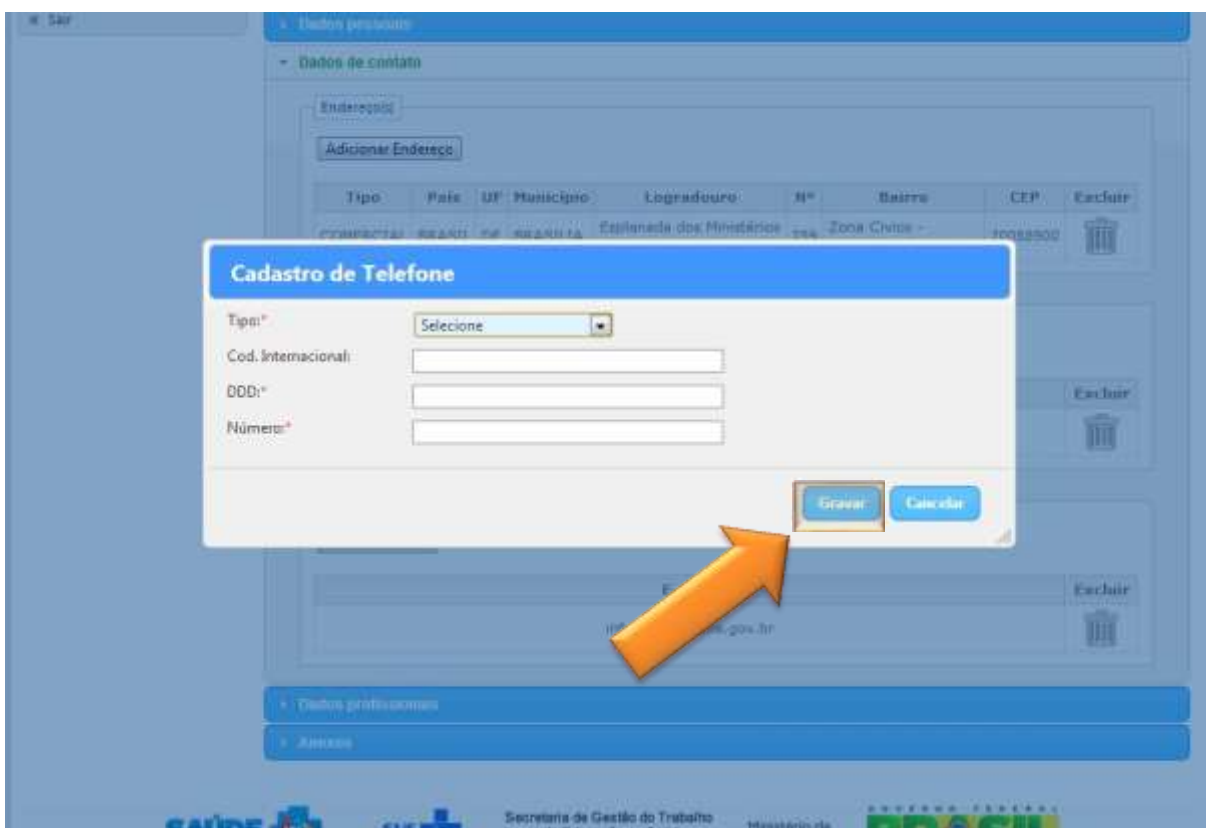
« Sair

Dados pessoais

Dados de contato

Endereço(s)

Adicionar Endereço

| Tipo | País | UF | Município | Logradouro | Nº | Bairro | CEP | Excluir |
|---|---|---|---|---|---|---|---|---|
| COMERCIAL | BRASIL | DF | BRASILIA | Esplanada dos Ministérios | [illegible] | Zona Cívico - | 70058900 | |

Cadastro de Telefone

Tipo:*
Selecione

Cod. Internacional:

DDD:*

Número:*

Gravar
Cancelar

Excluir

Excluir

E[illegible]

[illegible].gov.br

Dados profissionais

Anexos

SAÚDE

SUS

Secretaria de Gestão do Trabalho

Ministério da

BRASIL